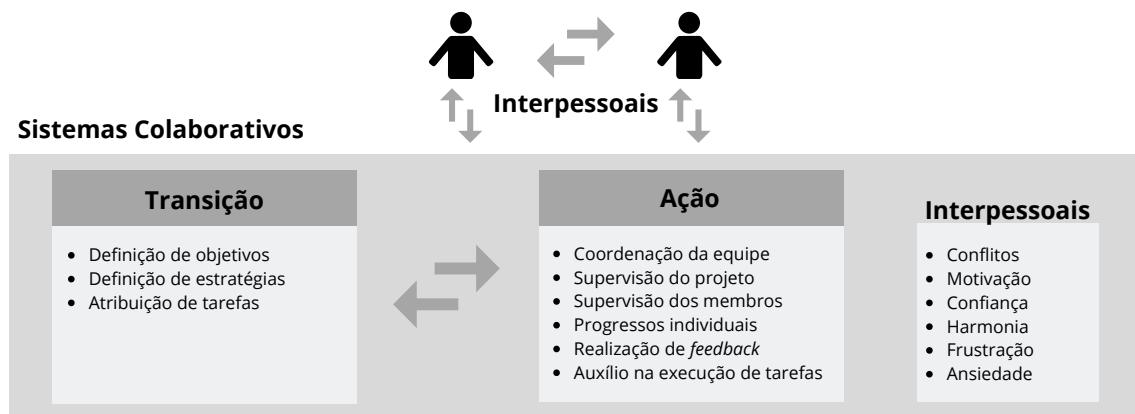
Interpessoais

Sistemas Colaborativos

Transição

- Definição de objetivos
- Definição de estratégias
- Atribuição de tarefas

Ação

- Coordenação da equipe
- Supervisão do projeto
- Supervisão dos membros
- Progressos individuais
- Realização de *feedback*
- Auxílio na execução de tarefas

Interpessoais

- Conflitos
- Motivação
- Confiança
- Harmonia
- Frustração
- Ansiedade